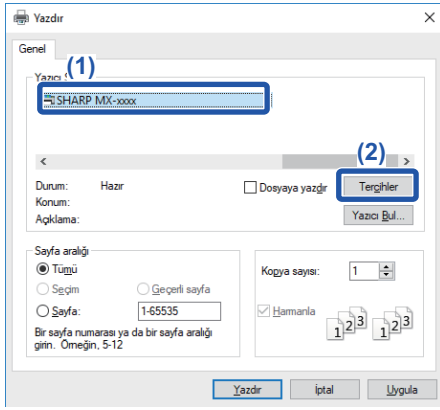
Yazdır

Genel

Yazıcı Seç (1)

SHARP MX-xxxx

(2)

Durum: Hazır
Konum:
Açıklama:

Dosyaya yazdır

Tercihler

Yazıcı Bul...

Sayfa aralığı
Tümü
Seçim
Geçerli sayfa
Sayfa: 1-65535
Bir sayfa numarası ya da bir sayfa aralığı girin. Örneğin, 5-12

Kopya sayısı: 1

Harmanla

1 2 3 1 2 3

Yazdır
İptal
Uygula